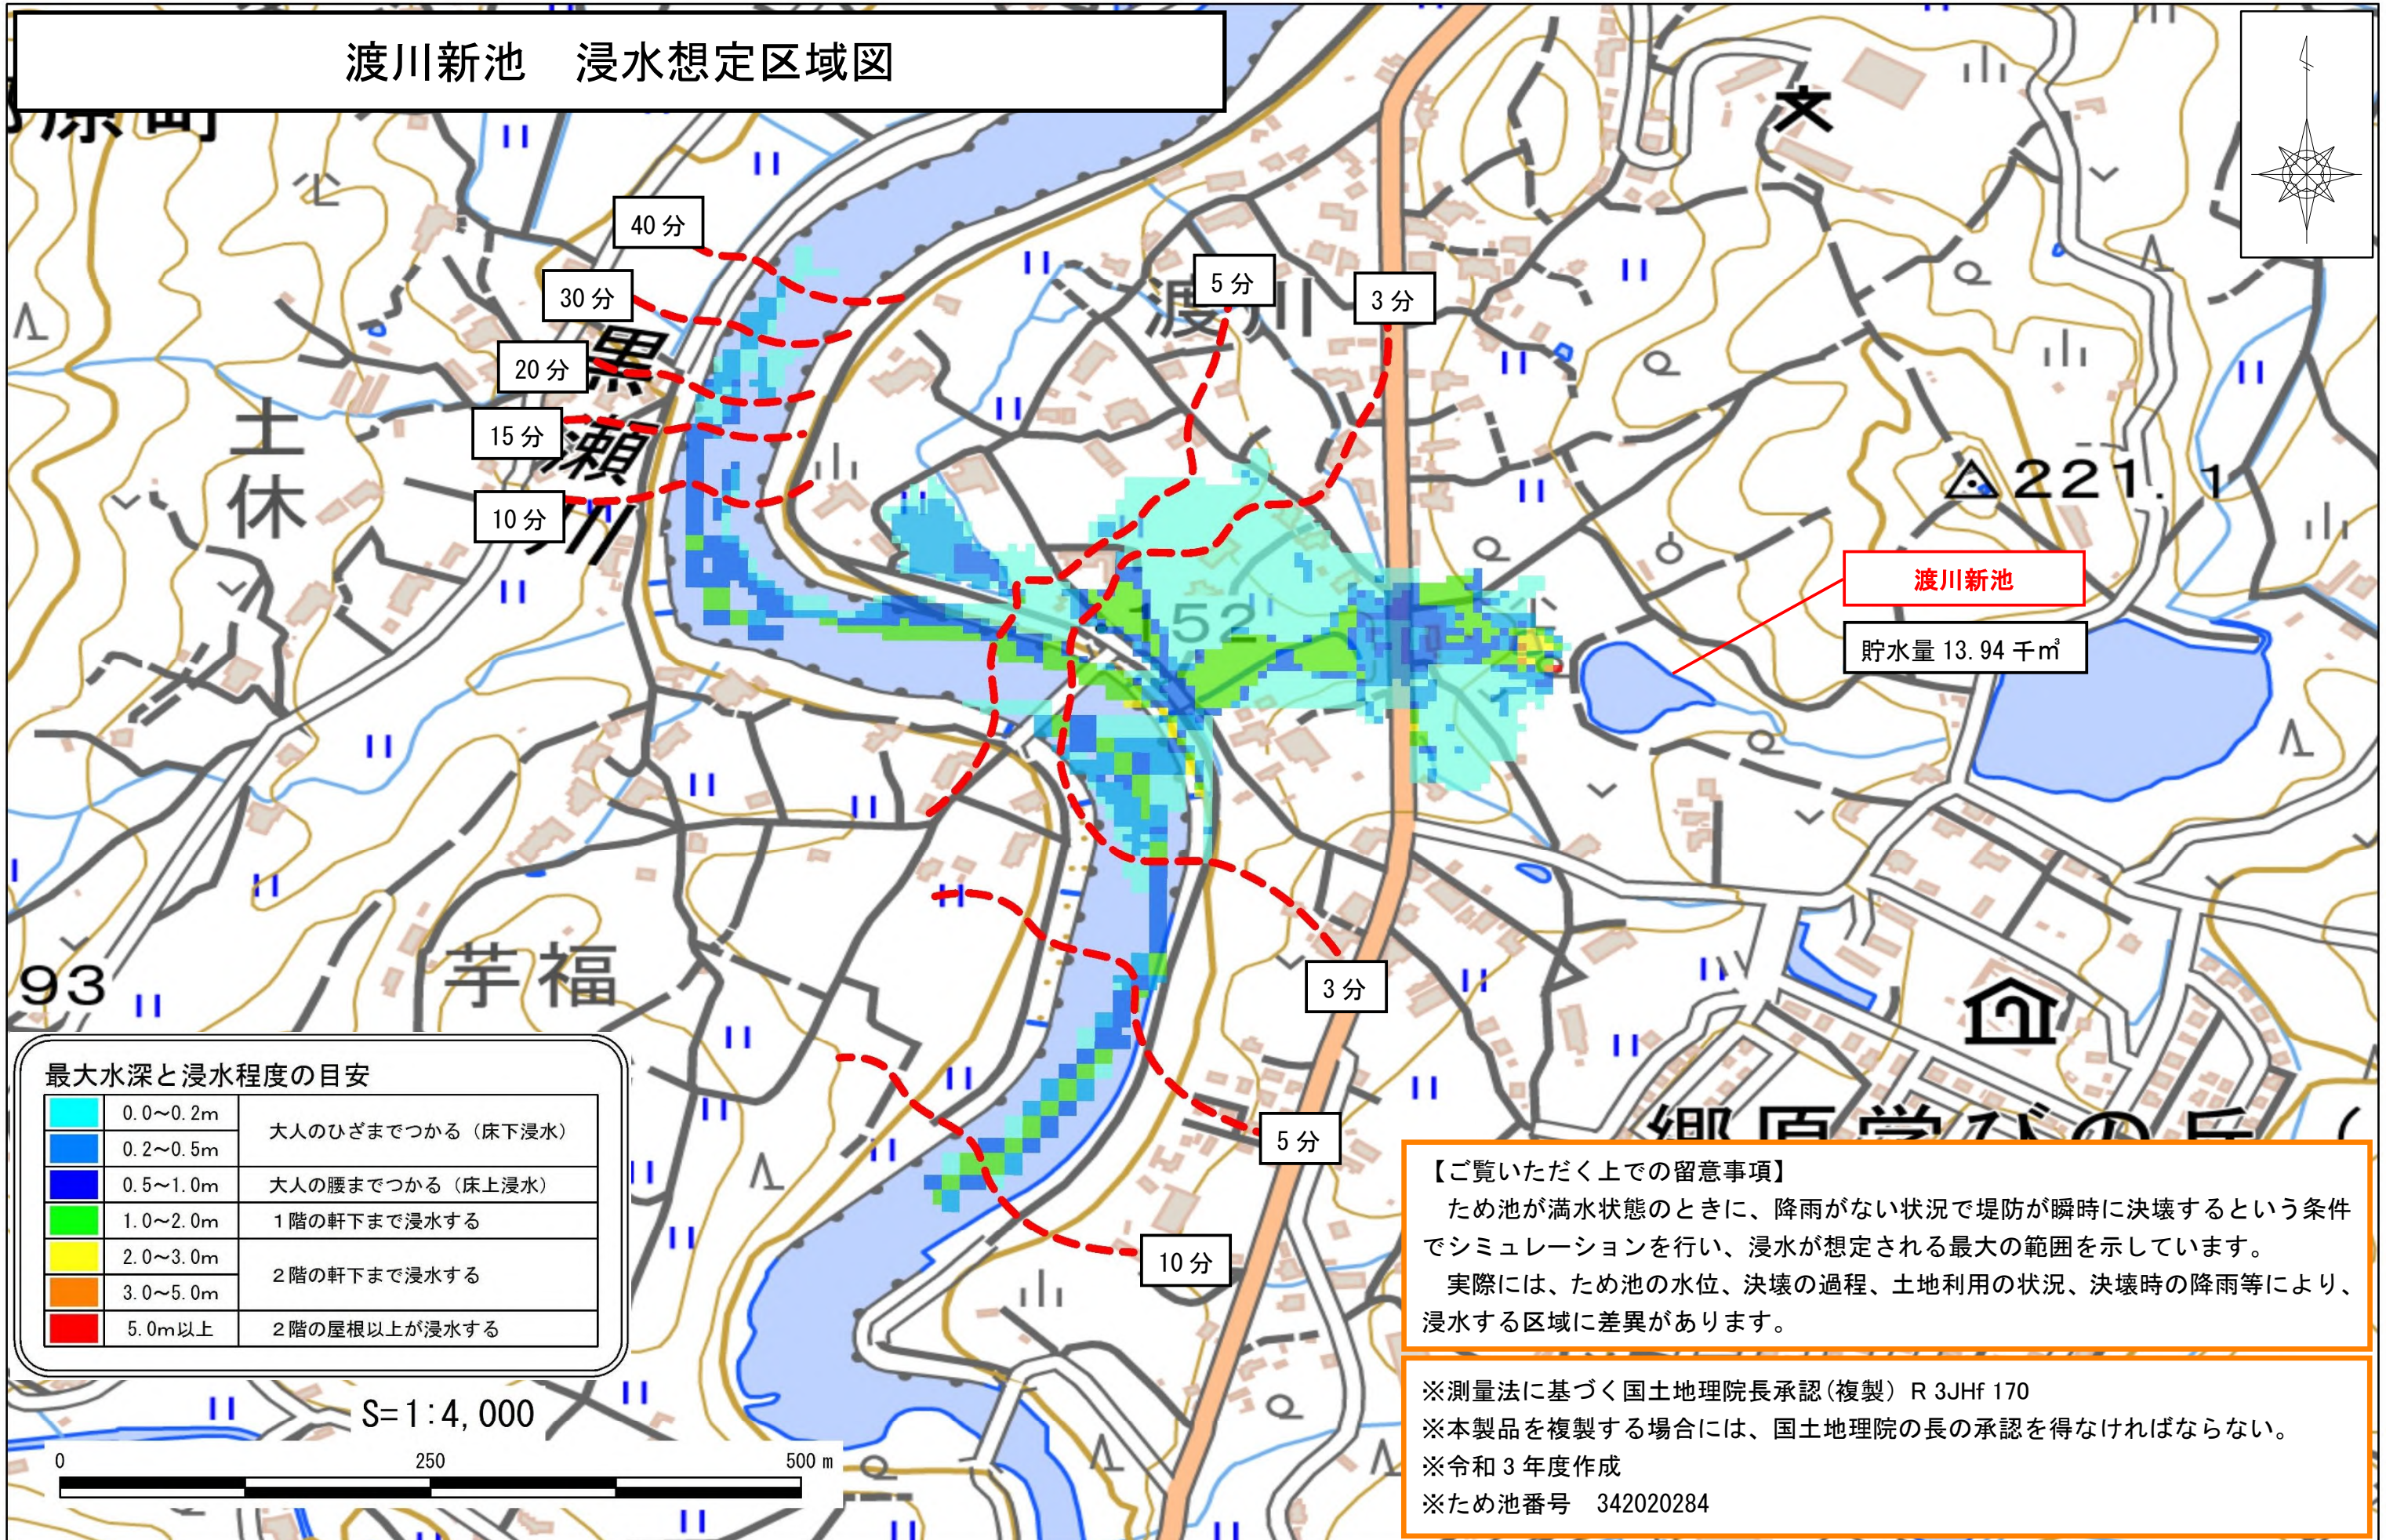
渡川新池　浸水想定区域図

40分
30分
20分
15分
10分
5分
3分
3分
5分
10分

黒瀬川
渡川
土休
芋福
郷原学びの丘
221.1
152
93

渡川新池
貯水量 13.94 千$m^3$

最大水深と浸水程度の目安

| | | |
|---|---|---|
| | 0.0～0.2m | 大人のひざまでつかる（床下浸水） |
| | 0.2～0.5m | |
| | 0.5～1.0m | 大人の腰までつかる（床上浸水） |
| | 1.0～2.0m | 1階の軒下まで浸水する |
| | 2.0～3.0m | 2階の軒下まで浸水する |
| | 3.0～5.0m | |
| | 5.0m以上 | 2階の屋根以上が浸水する |

S=1:4,000
0　250　500 m

【ご覧いただく上での留意事項】
ため池が満水状態のときに、降雨がない状況で堤防が瞬時に決壊するという条件でシミュレーションを行い、浸水が想定される最大の範囲を示しています。
実際には、ため池の水位、決壊の過程、土地利用の状況、決壊時の降雨等により、浸水する区域に差異があります。

※測量法に基づく国土地理院長承認（複製） R 3JHf 170
※本製品を複製する場合には、国土地理院の長の承認を得なければならない。
※令和3年度作成
※ため池番号　342020284